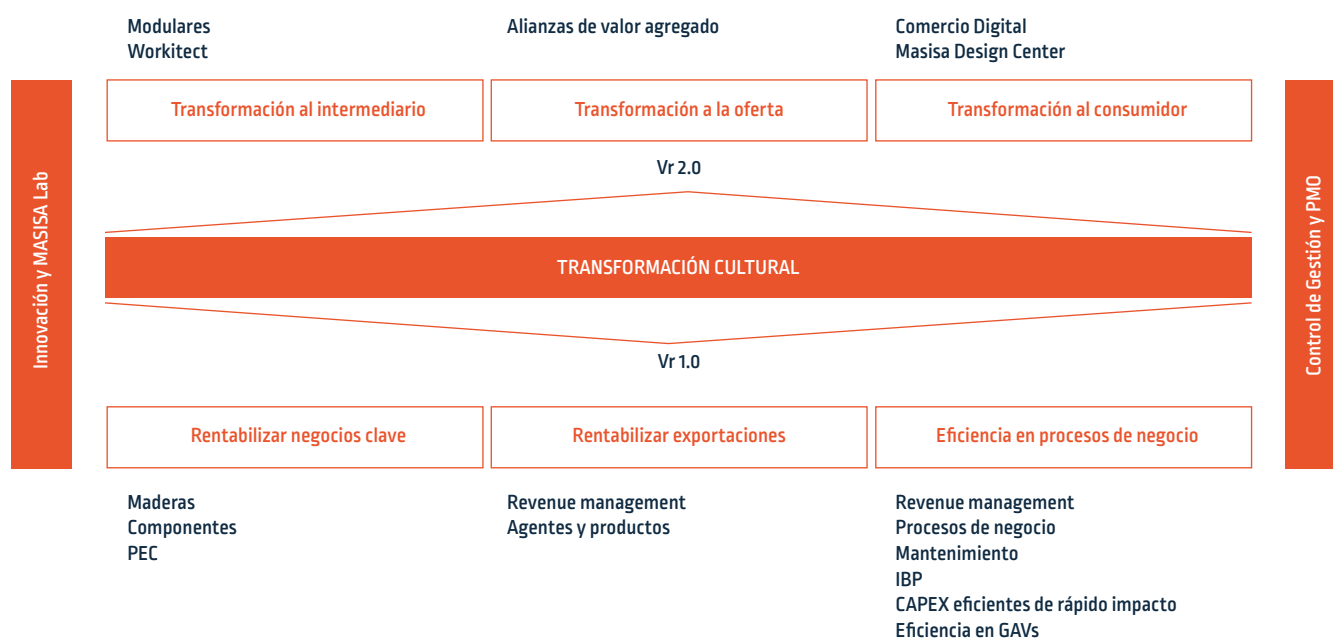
Innovación y MASISA Lab

Modulares
Workitect

Alianzas de valor agregado

Comercio Digital
Masisa Design Center

Transformación al intermediario

Transformación a la oferta

Transformación al consumidor

Vr 2.0

TRANSFORMACIÓN CULTURAL

Vr 1.0

Rentabilizar negocios clave

Rentabilizar exportaciones

Eficiencia en procesos de negocio

Maderas
Componentes
PEC

Revenue management
Agentes y productos

Revenue management
Procesos de negocio
Mantenimiento
IBP
CAPEX eficientes de rápido impacto
Eficiencia en GAVs

Control de Gestión y PMO